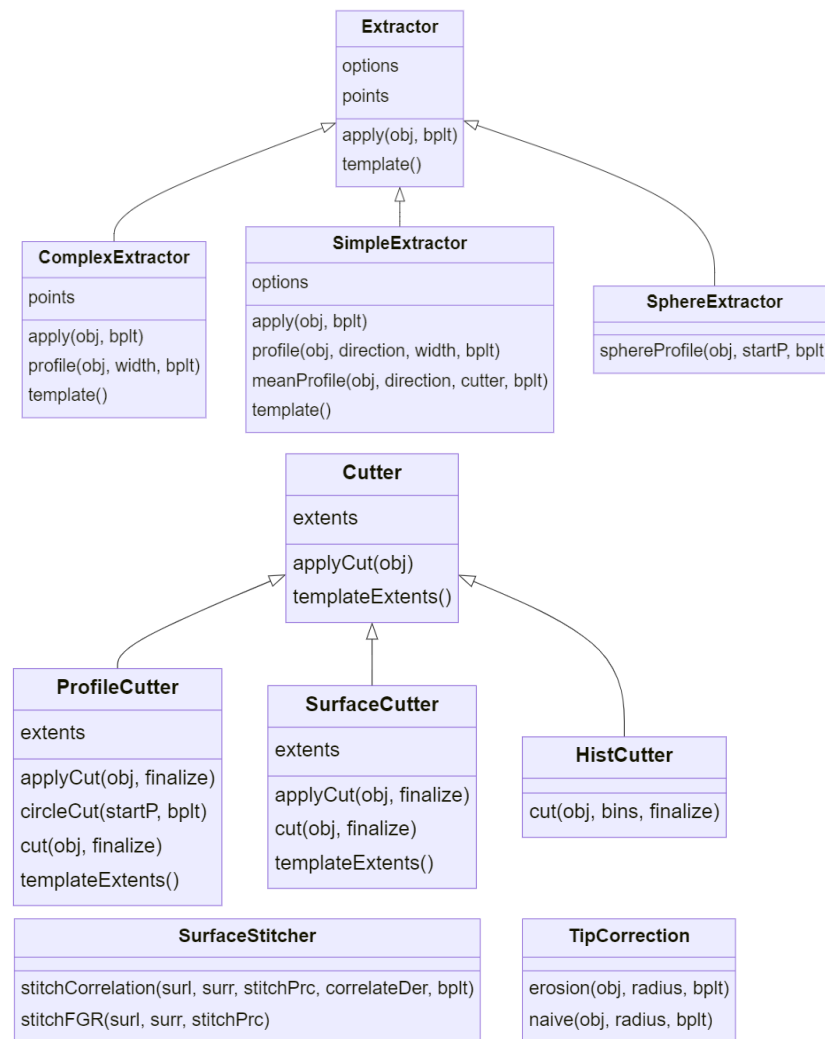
Extractor
options
points
apply(obj, bplt)
template()

ComplexExtractor
points
apply(obj, bplt)
profile(obj, width, bplt)
template()

SimpleExtractor
options
apply(obj, bplt)
profile(obj, direction, width, bplt)
meanProfile(obj, direction, cutter, bplt)
template()

SphereExtractor
sphereProfile(obj, startP, bplt

Cutter
extents
applyCut(obj)
templateExtents()

ProfileCutter
extents
applyCut(obj, finalize)
circleCut(startP, bplt)
cut(obj, finalize)
templateExtents()

SurfaceCutter
extents
applyCut(obj, finalize)
cut(obj, finalize)
templateExtents()

HistCutter
cut(obj, bins, finalize)

SurfaceStitcher
stitchCorrelation(surl, surr, stitchPrc, correlateDer, bplt)
stitchFGR(surl, surr, stitchPrc)

TipCorrection
erosion(obj, radius, bplt)
naive(obj, radius, bplt)